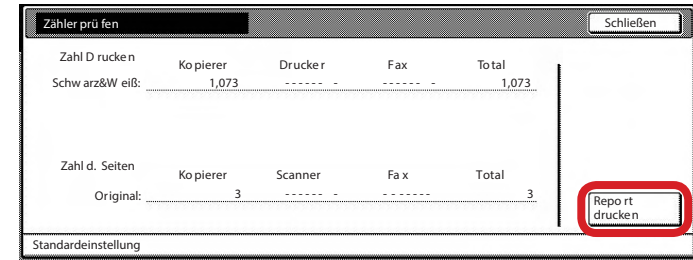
Zähler prüfen

Schließen

Zahl Drucken

| | Kopierer | Drucker | Fax | Total |
|---|---|---|---|---|
| Schwarz&Weiß: | 1,073 | ------- | ------- | 1,073 |

Zahl d. Seiten

| | Kopierer | Scanner | Fax | Total |
|---|---|---|---|---|
| Original: | 3 | ------- | ------- | 3 |

Report drucken

Standardeinstellung